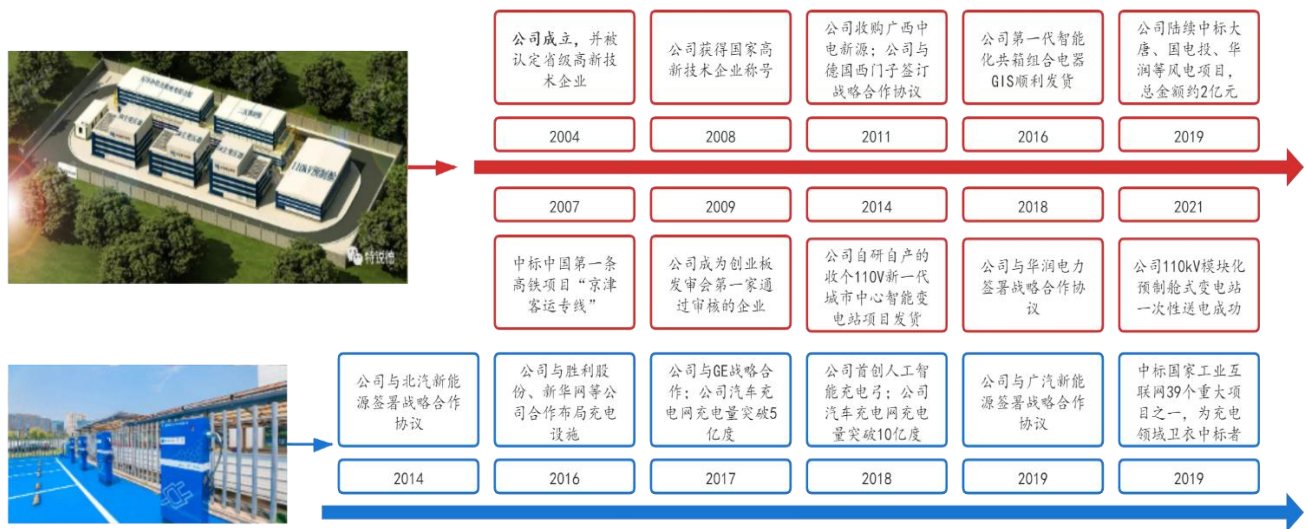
公司成立，并被认定省级高新技术企业

2004

公司获得国家高新技术企业称号

2008

公司收购广西中电新源；公司与德国西门子签订战略合作协议

2011

公司第一代智能化共箱组合电器GIS顺利发货

2016

公司陆续中标大唐、国电投、华润等风电项目，总金额约2亿元

2019

2007

中标中国第一条高铁项目"京津客运专线"

2009

公司成为创业板发审会第一家通过审核的企业

2014

公司自研自产的收个110V新一代城市中心智能变电站项目发货

2018

公司与华润电力签署战略合作协议

2021

公司110kV模块化预制舱式变电站一次性送电成功

特锐德

公司与北汽新能源签署战略合作协议

2014

公司与胜利股份、新华网等公司合作布局充电设施

2016

公司与GE战略合作；公司汽车充电网充电量突破5亿度

2017

公司首创人工智能充电弓；公司汽车充电网充电量突破10亿度

2018

公司与广汽新能源签署战略合作协议

2019

中标国家工业互联网39个重大项目之一，为充电领域卫衣中标者

2019